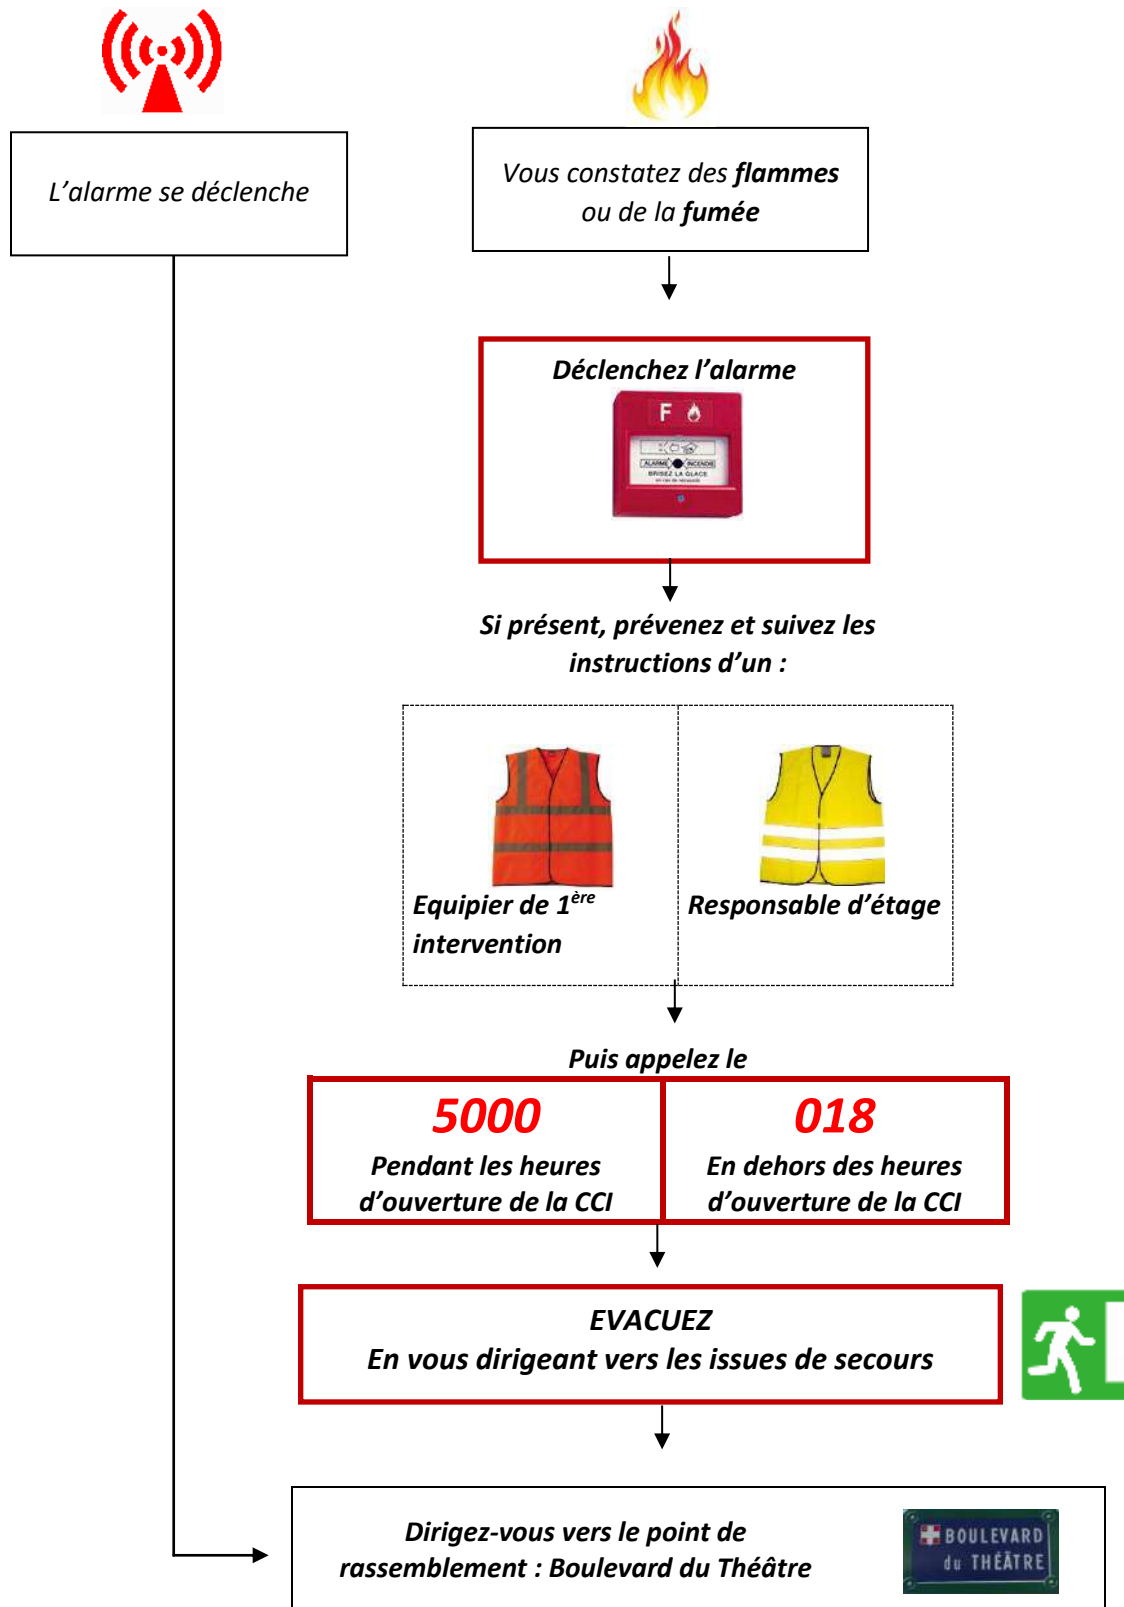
L'alarme se déclenche

Vous constatez des **flammes** ou de la **fumée**

Déclenchez l'alarme

F

ALARME INCENDIE
BRISEZ LA GLACE

Si présent, prévenez et suivez les instructions d'un :

| Equipier de 1$^{ère}$ intervention | Responsable d'étage |
|---|---|

Puis appelez le

| 5000 | 018 |
|---|---|
| Pendant les heures d'ouverture de la CCI | En dehors des heures d'ouverture de la CCI |

EVACUEZ
En vous dirigeant vers les issues de secours

Dirigez-vous vers le point de rassemblement : Boulevard du Théâtre

BOULEVARD du THÉÂTRE